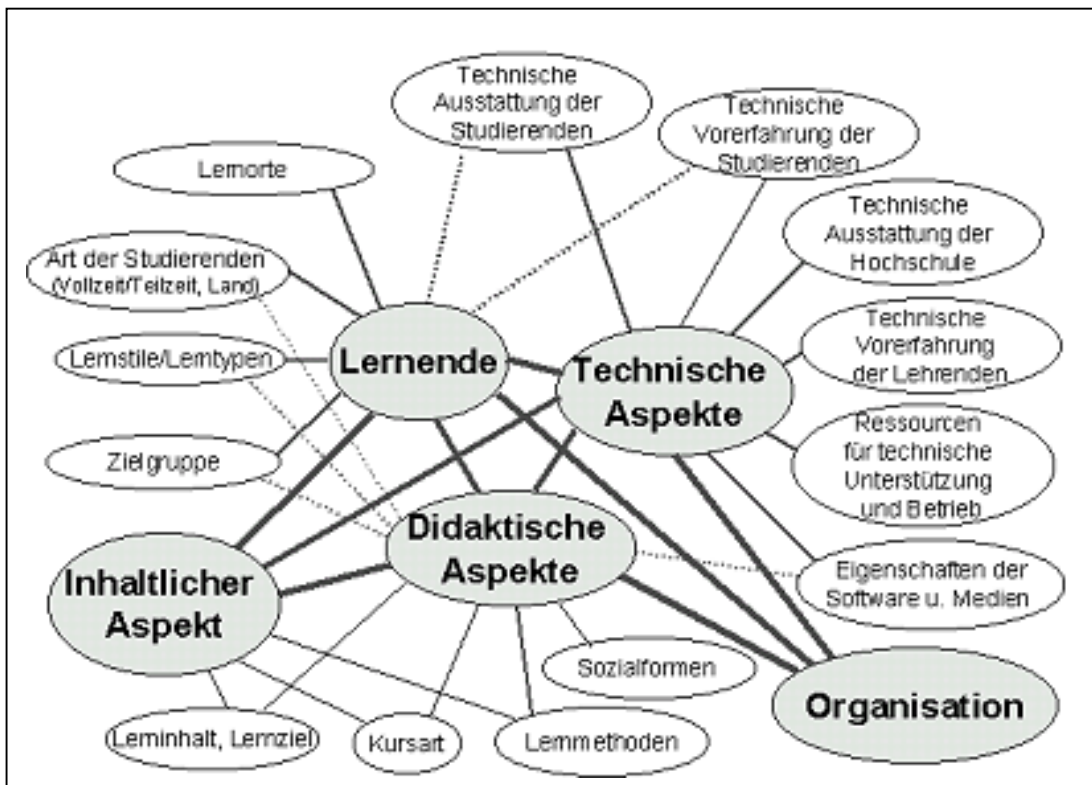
Technische Ausstattung der Studierenden

Technische Vorerfahrung der Studierenden

Lernorte

Technische Ausstattung der Hochschule

Art der Studierenden (Vollzeit/Teilzeit, Land)

Lernende

Technische Aspekte

Technische Vorerfahrung der Lehrenden

Lernstile/Lerntypen

Ressourcen für technische Unterstützung und Betrieb

Zielgruppe

Didaktische Aspekte

Inhaltlicher Aspekt

Eigenschaften der Software u. Medien

Sozialformen

Organisation

Lerninhalt, Lernziel

Kursart

Lernmethoden